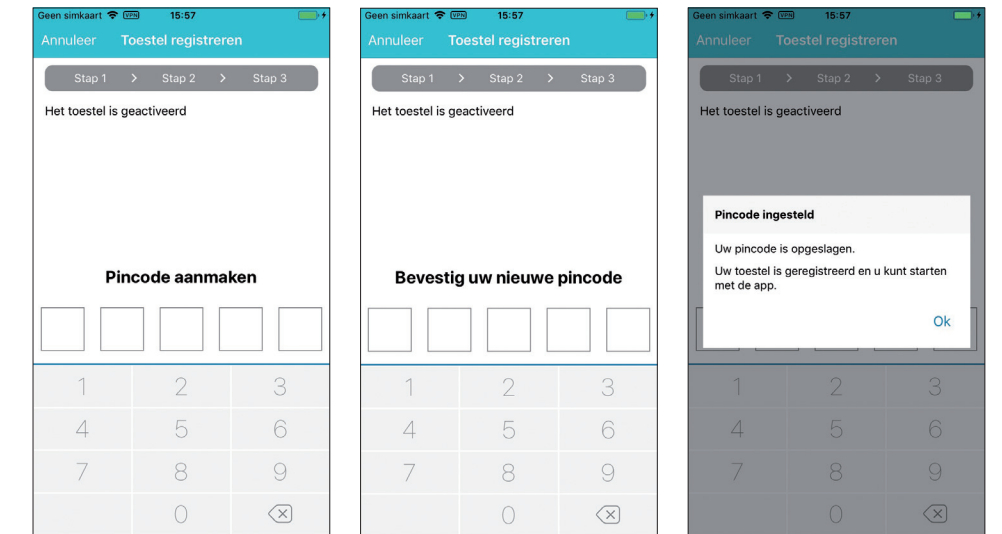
Geen simkaart VPN 15:57

Annuleer Toestel registreren

Stap 1 > Stap 2 > Stap 3

Het toestel is geactiveerd

Pincode aanmaken

1 2 3
4 5 6
7 8 9
0

Geen simkaart VPN 15:57

Annuleer Toestel registreren

Stap 1 > Stap 2 > Stap 3

Het toestel is geactiveerd

Bevestig uw nieuwe pincode

1 2 3
4 5 6
7 8 9
0

Geen simkaart VPN 15:57

Annuleer Toestel registreren

Stap 1 > Stap 2 > Stap 3

Het toestel is geactiveerd

Pincode ingesteld

Uw pincode is opgeslagen.

Uw toestel is geregistreerd en u kunt starten met de app.

Ok

1 2 3
4 5 6
7 8 9
0